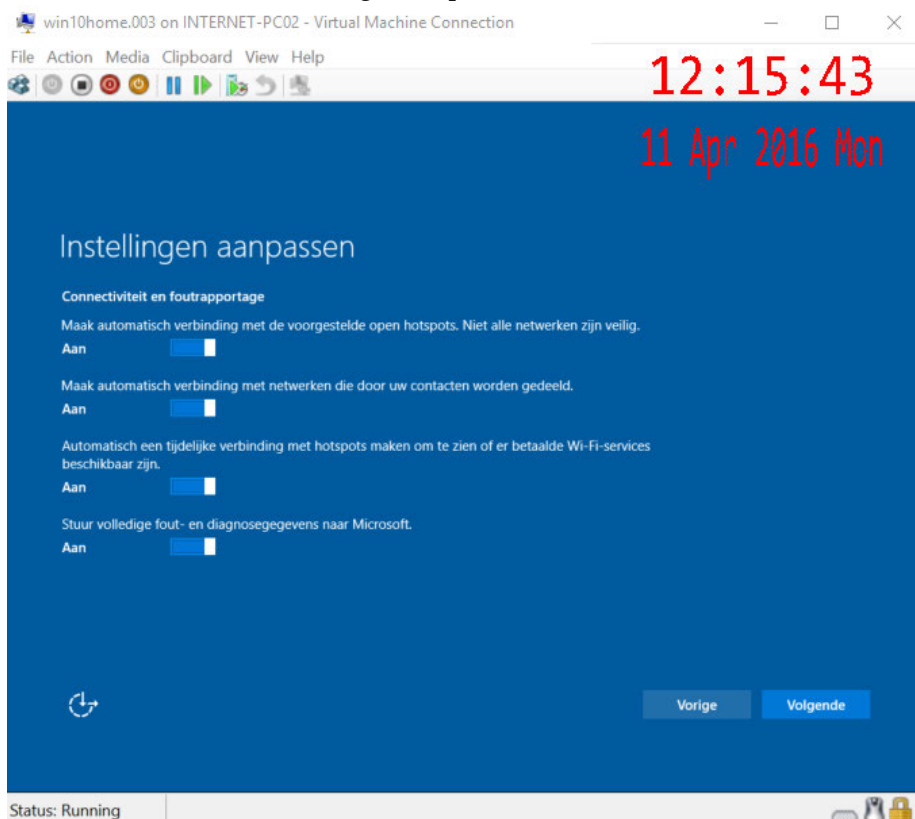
win10home.003 on INTERNET-PC02 - Virtual Machine Connection

File Action Media Clipboard View Help

12:15:43

11 Apr 2016 Mon

Instellingen aanpassen

Connectiviteit en foutrapportage

Maak automatisch verbinding met de voorgestelde open hotspots. Niet alle netwerken zijn veilig.

Aan

Maak automatisch verbinding met netwerken die door uw contacten worden gedeeld.

Aan

Automatisch een tijdelijke verbinding met hotspots maken om te zien of er betaalde Wi-Fi-services beschikbaar zijn.

Aan

Stuur volledige fout- en diagnosegegevens naar Microsoft.

Aan

Vorige

Volgende

Status: Running